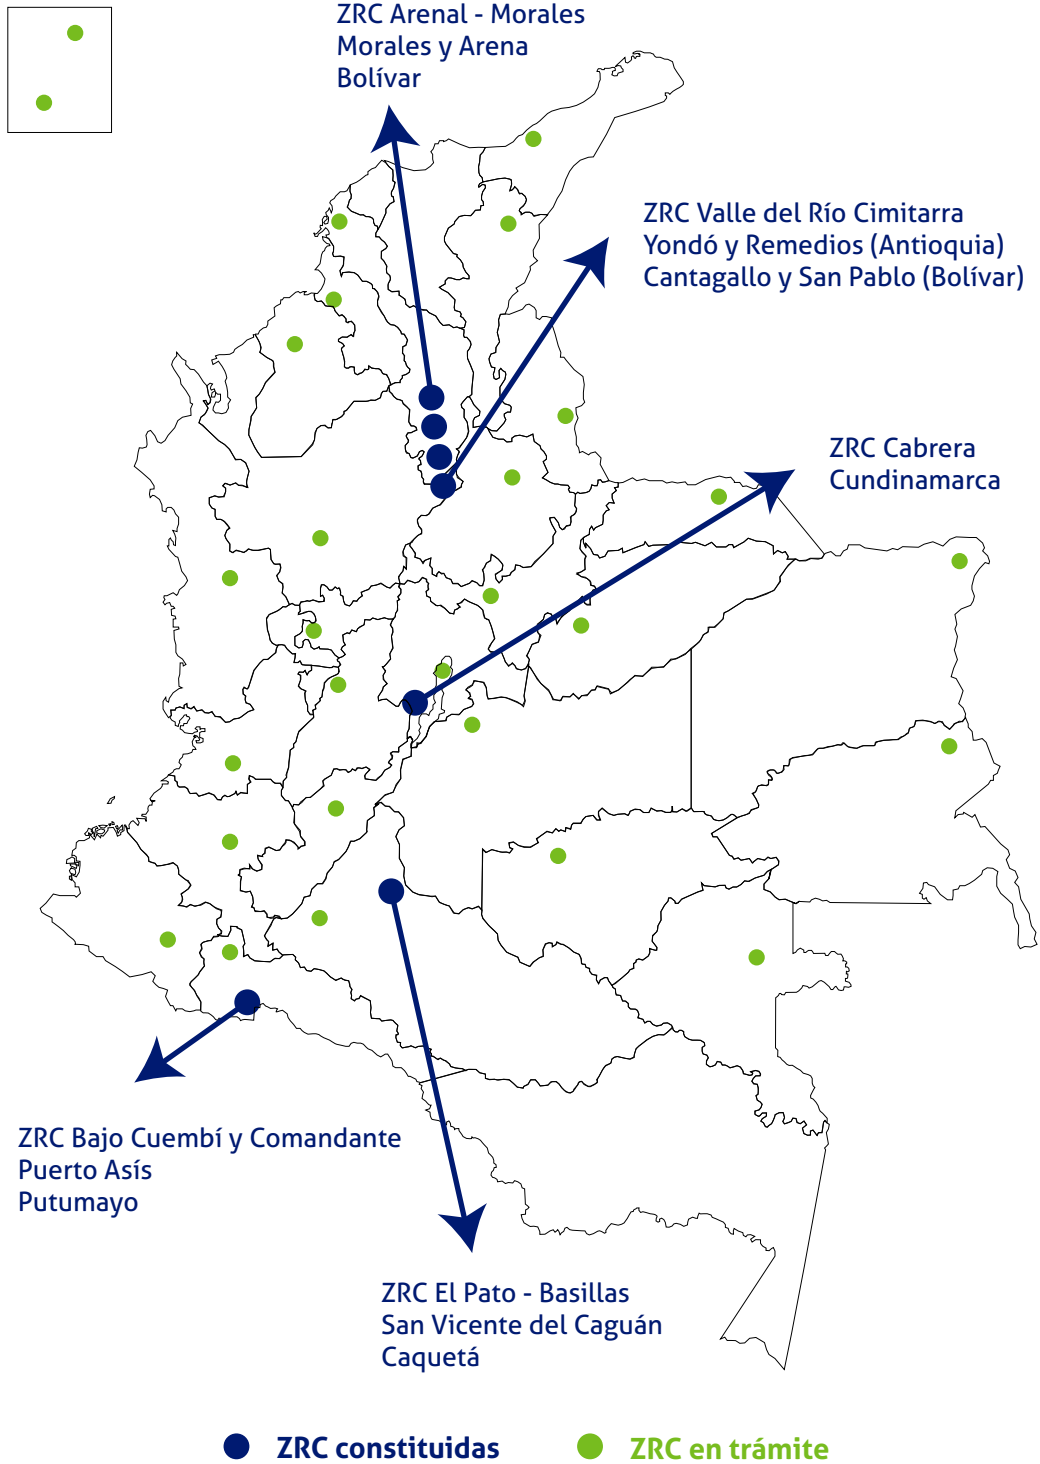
ZRC Arenal - Morales
Morales y Arena
Bolívar

ZRC Valle del Río Cimitarra
Yondó y Remedios (Antioquia)
Cantagallo y San Pablo (Bolívar)

ZRC Cabrera
Cundinamarca

ZRC Bajo Cuembí y Comandante
Puerto Asís
Putumayo

ZRC El Pato - Basillas
San Vicente del Caguán
Caquetá

ZRC constituidas

ZRC en trámite